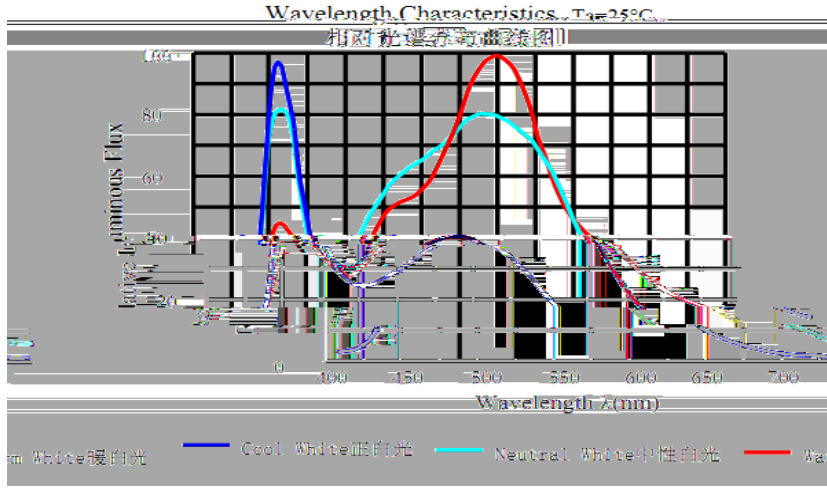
Wavelength Characteristics Ta=25°C

相对光谱分布曲线图

100

80

60

40

20

0

Relative Luminous Flux

400

450

500

550

600

650

700

Wavelength λ(nm)

m White暖白光

Cool White正白光

Neutral White中性白光

Wa